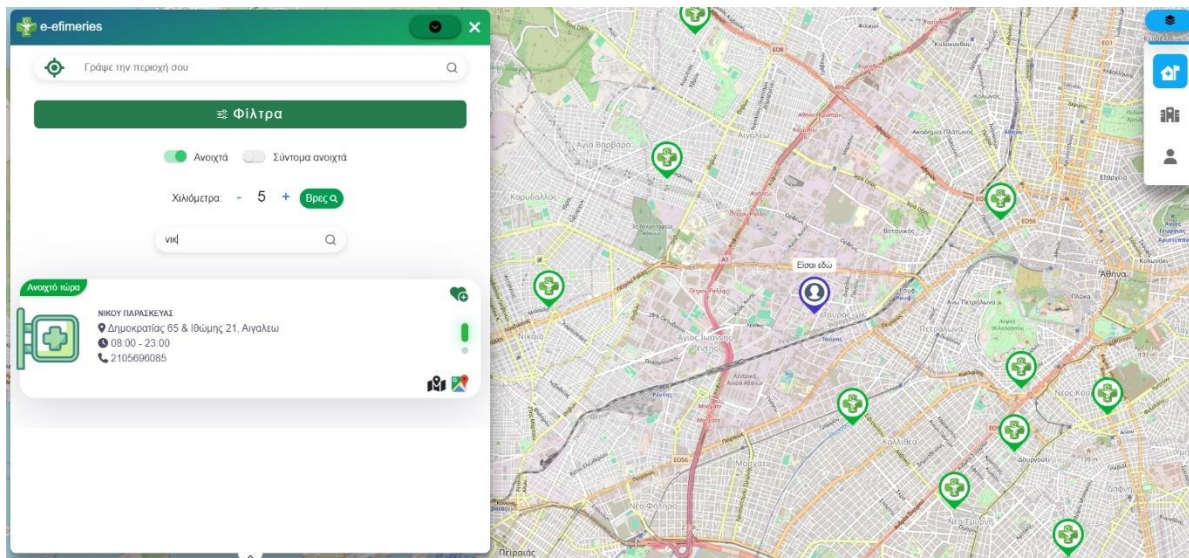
e-efimeries

Γράψε την περιοχή σου

Φίλτρα

Ανοιχτά Σύντομα ανοιχτά

Χιλιόμετρα: - 5 + Βρες

νικ

Ανοιχτό τώρα

ΝΙΚΟΥ ΠΑΡΑΣΚΕΥΑΣ
Δημοκρατίας 65 & Ιθώμης 21, Αιγαλεω
08:00 - 23:00
2105696085

Είσαι εδώ

Αγία Βαρβάρα
Κορυδαλλός
Νίκαια
Αιγάλεω
Άγιος Ιωάννης Ρέντης
Μοσχάτο
Καλλιθέα
Νέος Κόσμος
Πειραιάς
Αθήνα
Πετράλωνα
Ταύρος
Βοτανικός
Ακαδημία Πλάτωνος
Κολωνός
Πλάκα
Δουργούτι
Νέα Σμύρνη
Νέο Φάληρο
E06
E75
E94
E65
A1